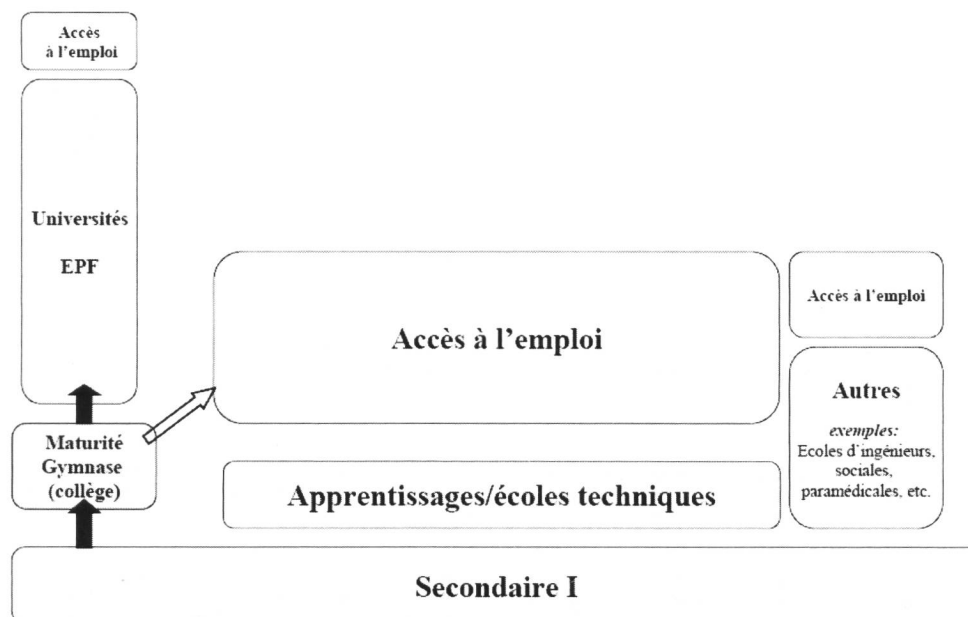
Accès à l'emploi

Universités

EPF

Accès à l'emploi

Accès à l'emploi

Autres

*exemples:*
Ecoles d'ingénieurs, sociales, paramédicales, etc.

Maturité Gymnase (collège)

Apprentissages/écoles techniques

Secondaire I